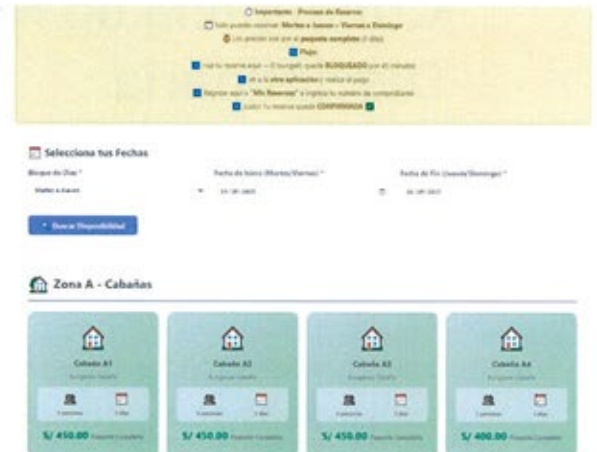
Importante - Proceso de Reserva:

Solo puedes reservar: Martes a Jueves – Viernes a Domingo

Los precios son por el paquete completo (3 días)

Flujo:

Haz tu reserva aquí → El bungaló queda BLOQUEADO por 40 minutos

Ve a la otra aplicación y realiza el pago

Regresa aquí a "Mis Reservas" e ingresa tu número de comprobante

¡Listo! Tu reserva queda CONFIRMADA

Selecciona tus Fechas

Bloque de Días *

Martes a Jueves

Fecha de Inicio (Martes/Viernes) *

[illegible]

Fecha de Fin (Jueves/Domingo) *

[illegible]

Buscar Disponibilidad

Zona A - Cabañas

| Cabaña A1 | Cabaña A2 | Cabaña A3 | Cabaña A4 |
|---|---|---|---|
| Bungalow Estándar | Bungalow Estándar | Bungalow Estándar | Bungalow Estándar |
| 3 personas · 3 días | 3 personas · 3 días | 3 personas · 3 días | 3 personas · 3 días |
| S/ 450.00 Paquete Completo | S/ 450.00 Paquete Completo | S/ 450.00 Paquete Completo | S/ 400.00 Paquete Completo |